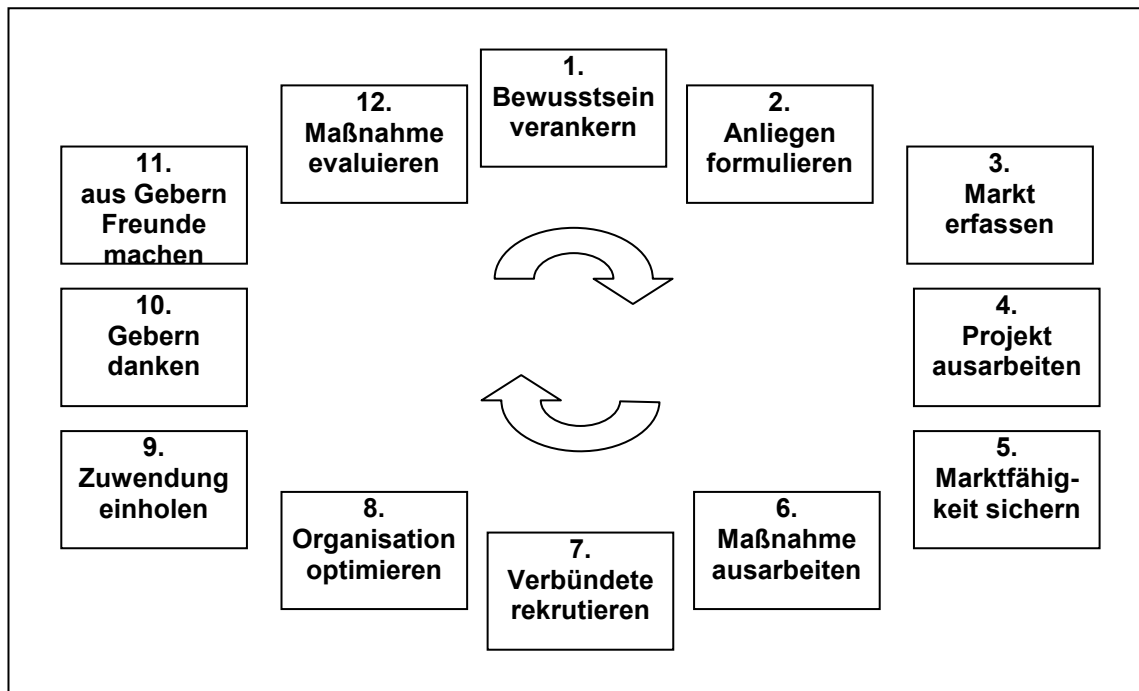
1. Bewusstsein verankern

2. Anliegen formulieren

3. Markt erfassen

4. Projekt ausarbeiten

5. Marktfähigkeit sichern

6. Maßnahme ausarbeiten

7. Verbündete rekrutieren

8. Organisation optimieren

9. Zuwendung einholen

10. Gebern danken

11. aus Gebern Freunde machen

12. Maßnahme evaluieren